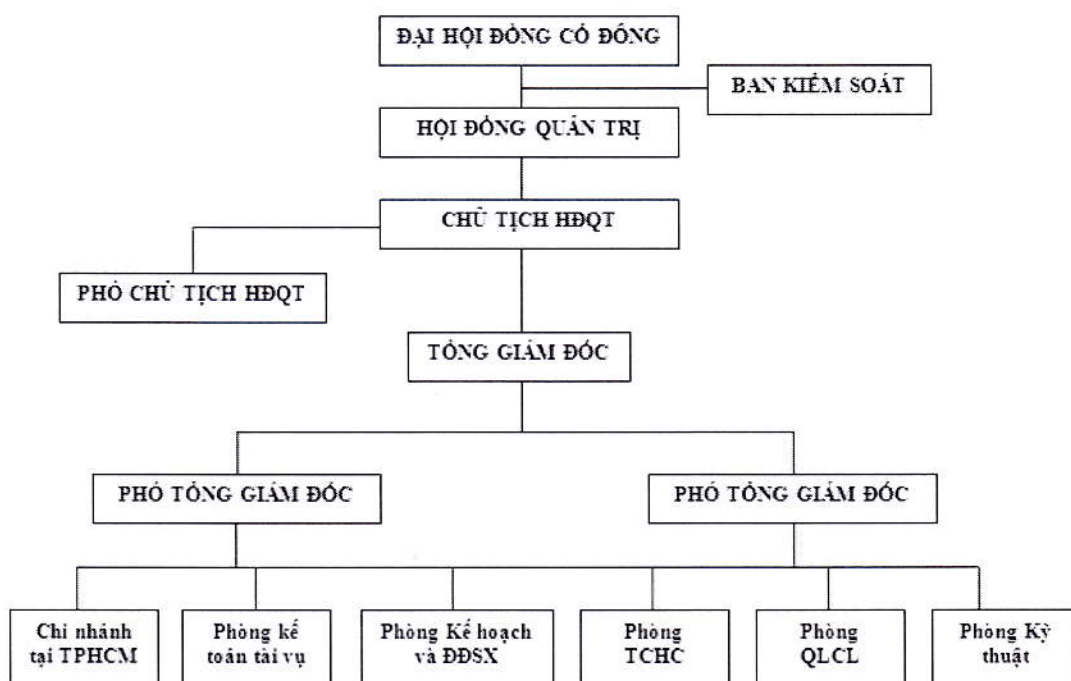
ĐẠI HỘI ĐỒNG CỔ ĐÔNG

BAN KIỂM SOÁT

HỘI ĐỒNG QUẢN TRỊ

CHỦ TỊCH HĐQT

PHÓ CHỦ TỊCH HĐQT

TỔNG GIÁM ĐỐC

PHÓ TỔNG GIÁM ĐỐC

PHÓ TỔNG GIÁM ĐỐC

Chi nhánh tại TPHCM

Phòng kế toán tài vụ

Phòng Kế hoạch và ĐĐSX

Phòng TCHC

Phòng QLCL

Phòng Kỹ thuật